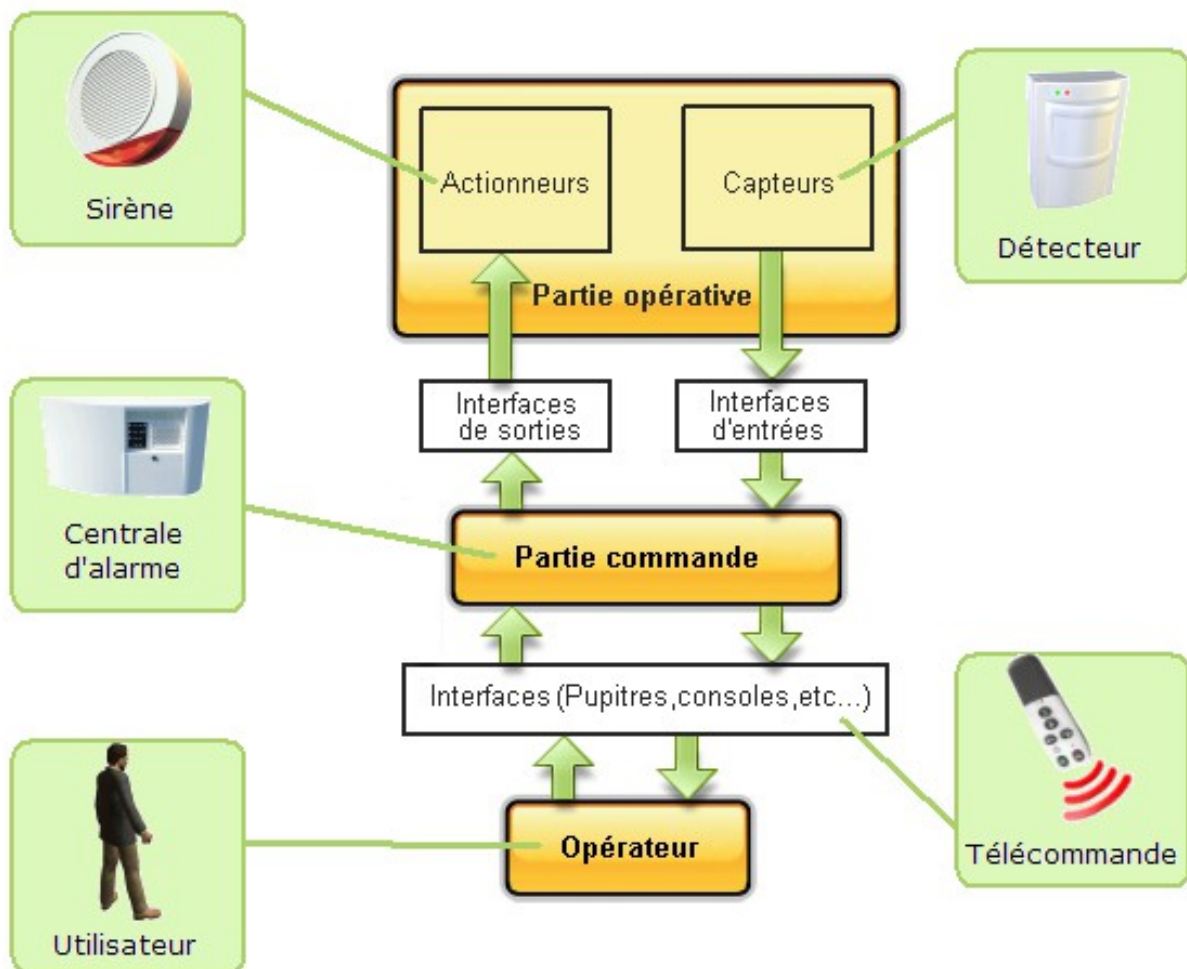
Sirène

Actionneurs

Capteurs

Détecteur

Partie opérative

Interfaces de sorties

Interfaces d'entrées

Centrale d'alarme

Partie commande

Interfaces (Pupitres,consoles,etc...)

Télécommande

Opérateur

Utilisateur